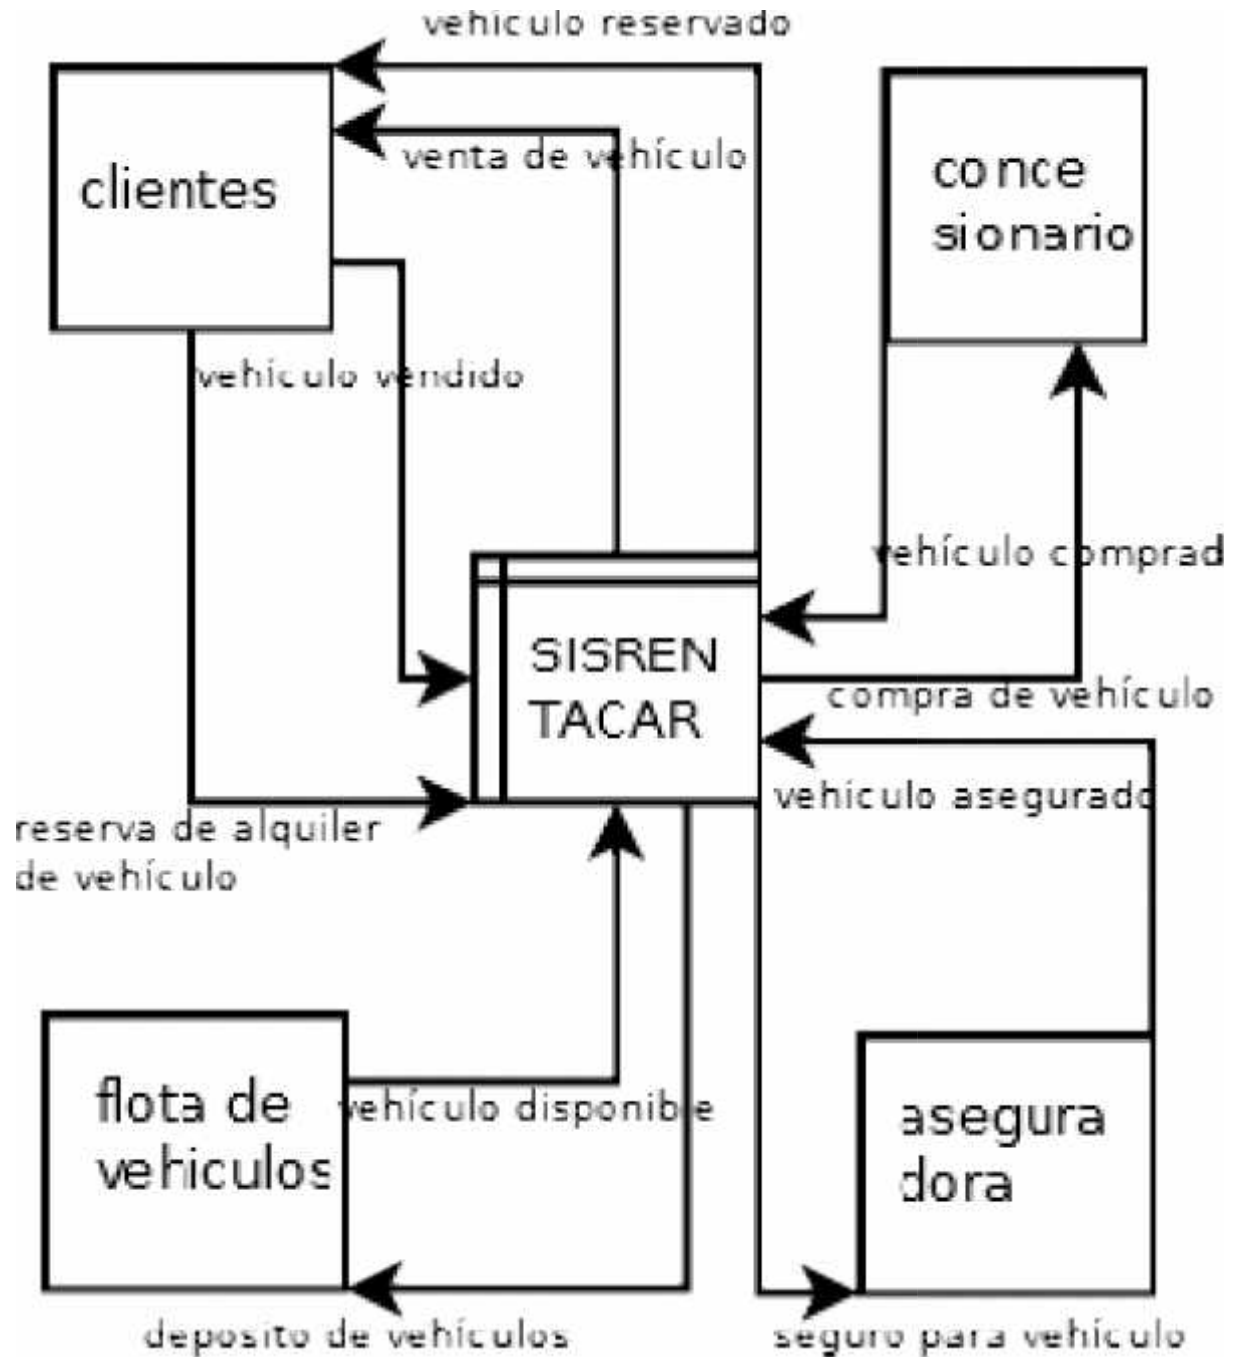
vehiculo reservado

clientes

venta de vehículo

conce sionario

vehiculo vendido

vehículo comprad

SISREN TACAR

compra de vehículo

vehiculo asegurado

reserva de alquiler de vehículo

flota de vehiculos

vehículo disponible

asegura dora

deposito de vehículos

seguro para vehículo